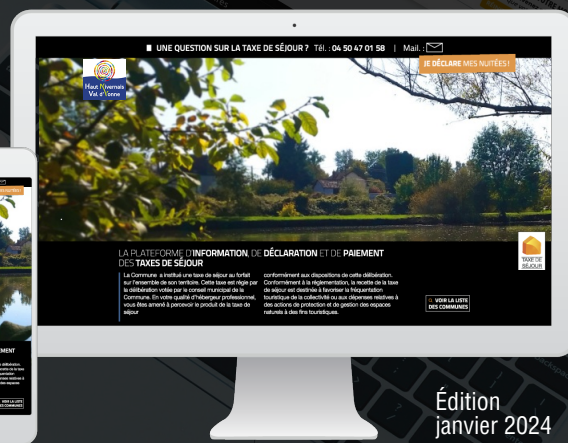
UNE QUESTION SUR LA TAXE DE SÉJOUR ? Tél. : 04 50 47 01 58 | Mail. :

JE DÉCLARE MES NUITÉES !

Haut Nivernais Val d'Yonne

LA PLATEFORME D'INFORMATION, DE DÉCLARATION ET DE PAIEMENT DES TAXES DE SÉJOUR

La Commune a institué une taxe de séjour au forfait sur l'ensemble de son territoire. Cette taxe est régie par la délibération votée par le conseil municipal de la Commune. En votre qualité d'hébergeur professionnel, vous êtes amené à percevoir le produit de la taxe de séjour

conformément aux dispositions de cette délibération. Conformément à la réglementation, la recette de la taxe de séjour est destinée à favoriser la fréquentation touristique de la collectivité ou aux dépenses relatives à des actions de protection et de gestion des espaces naturels à des fins touristiques.

VOIR LA LISTE DES COMMUNES

TAXE DE SÉJOUR

Édition janvier 2024